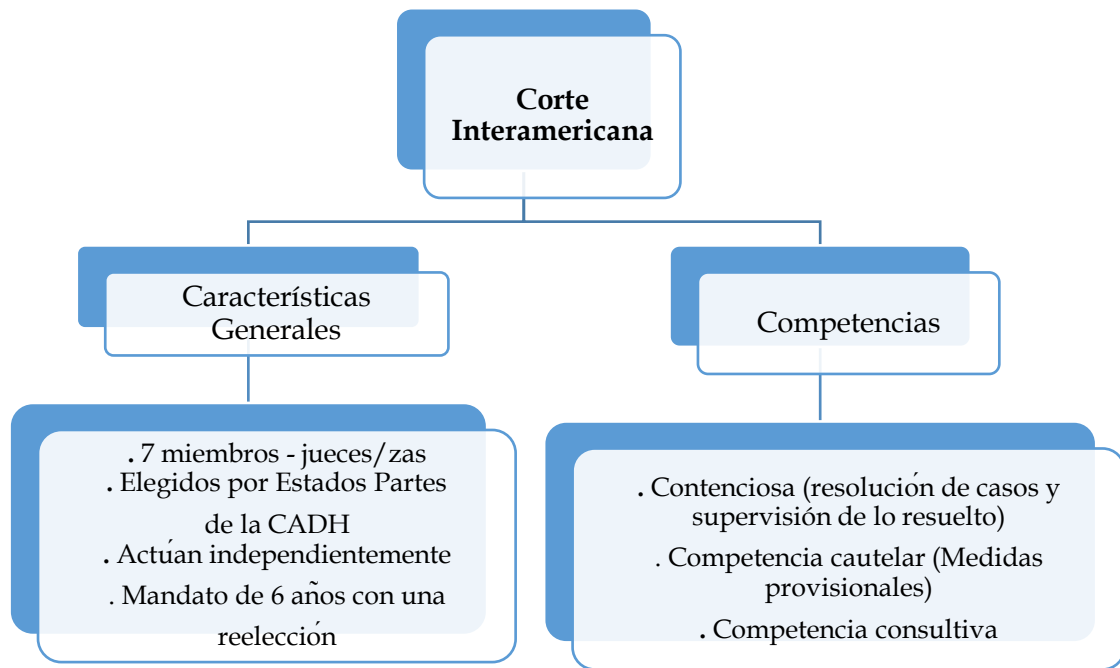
Corte Interamericana

Características Generales

. 7 miembros - jueces/zas
. Elegidos por Estados Partes de la CADH
. Actúan independientemente
. Mandato de 6 años con una reelección

Competencias

. Contenciosa (resolución de casos y supervisión de lo resuelto)
. Competencia cautelar (Medidas provisionales)
. Competencia consultiva